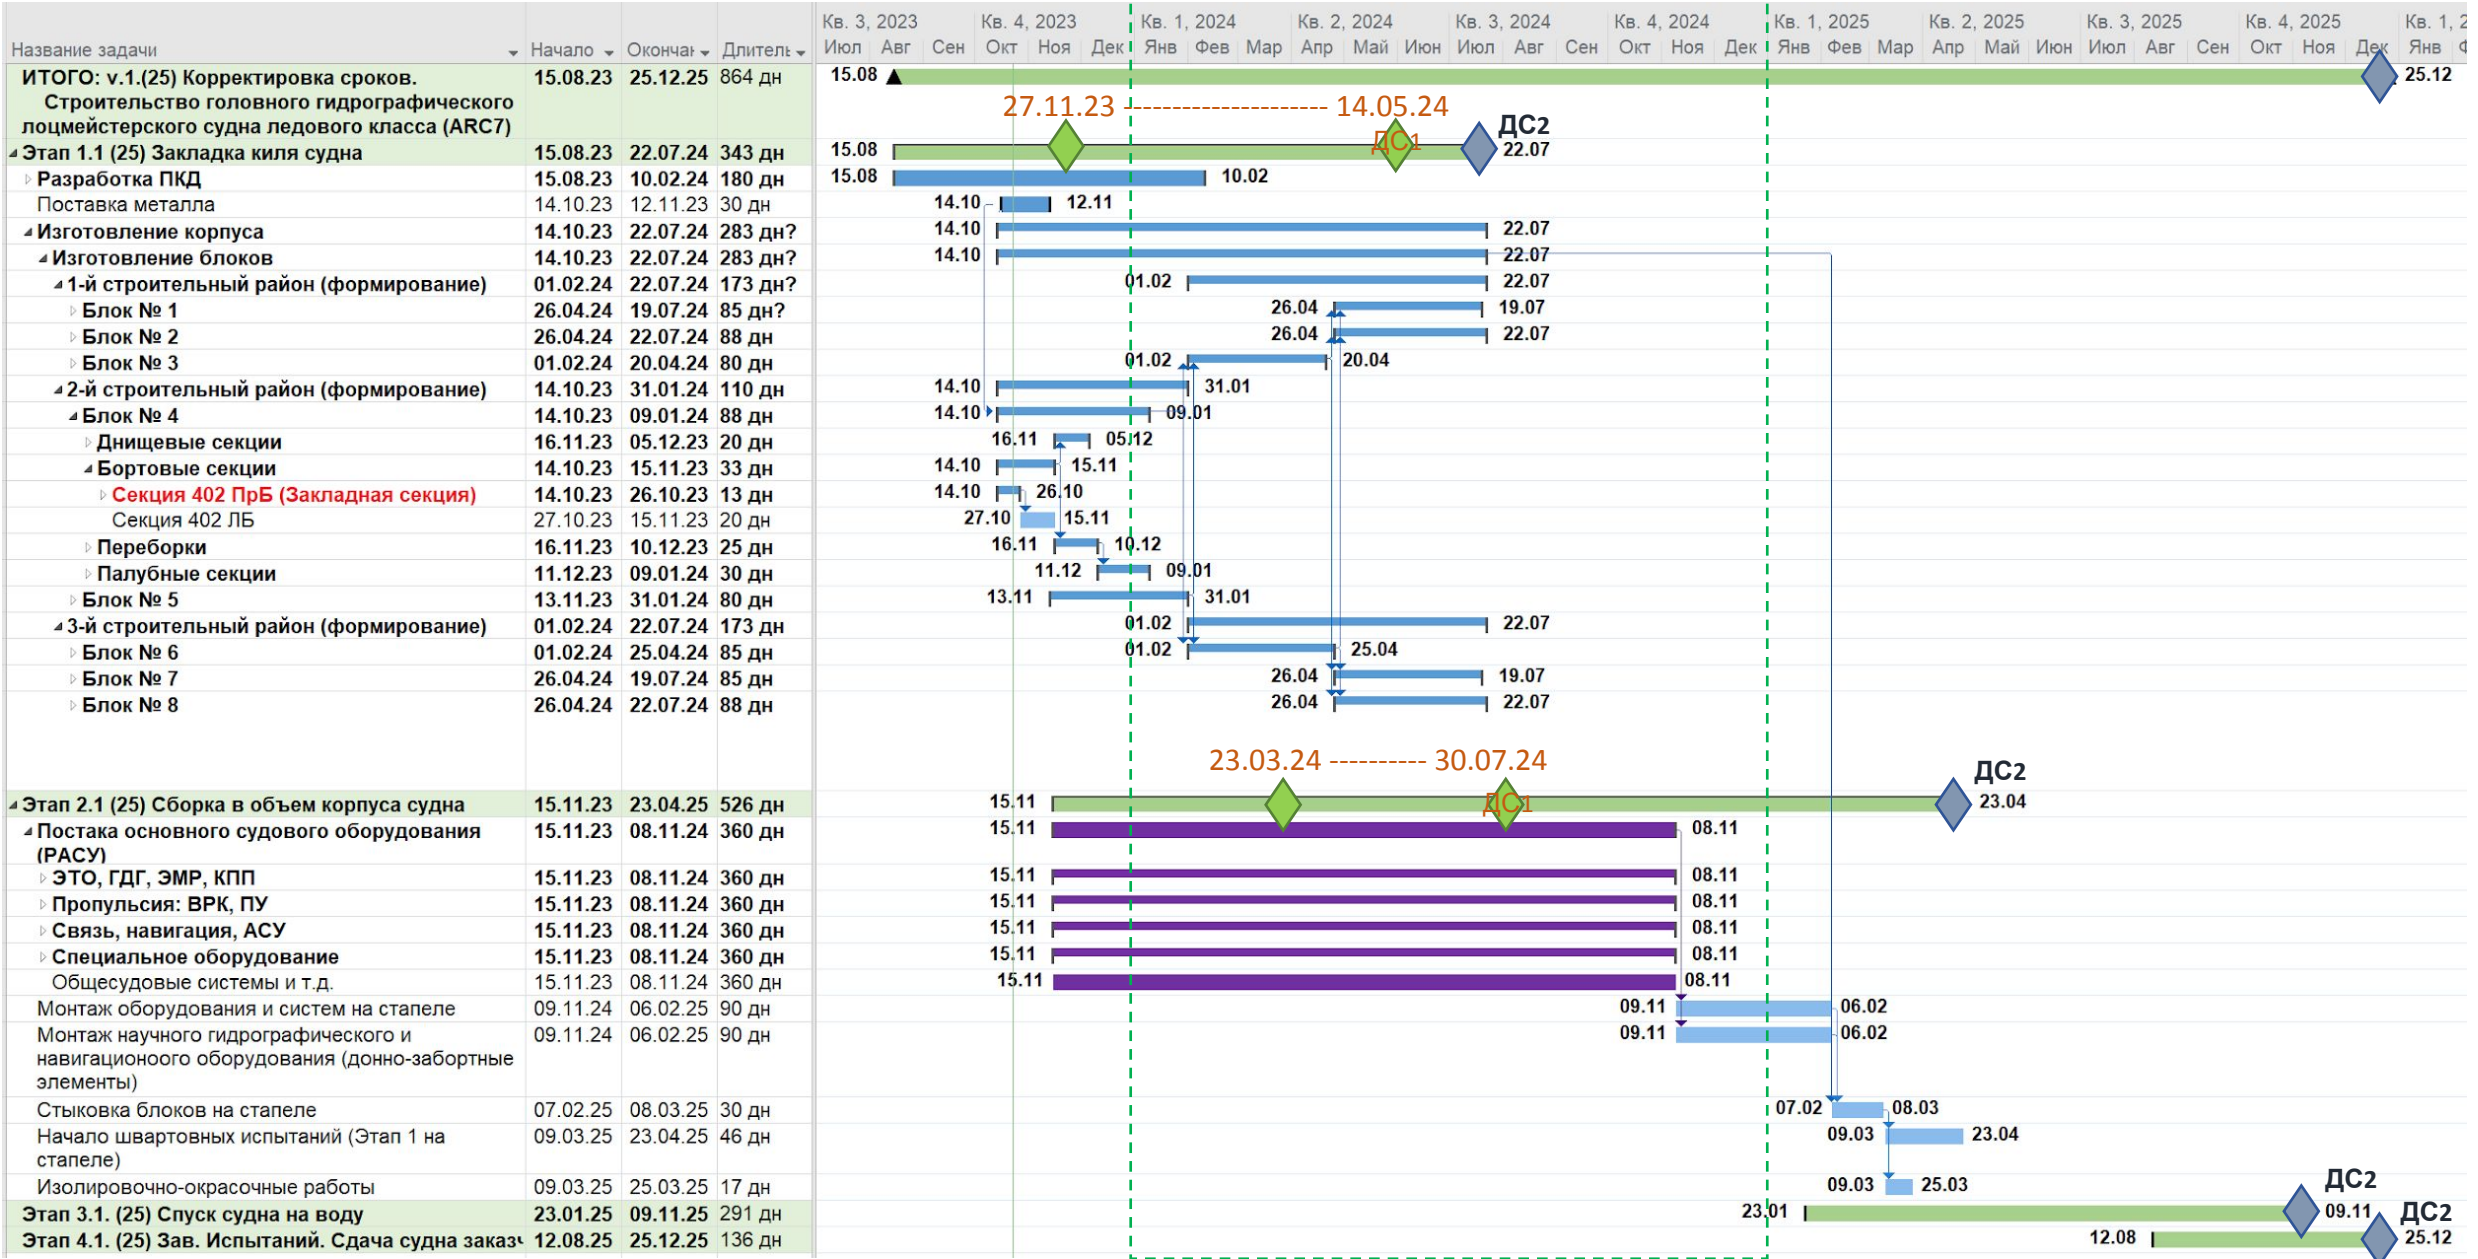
| Название задачи | Начало | Окончан | Длитель |
|---|---|---|---|
| ИТОГО: v.1.(25) Корректировка сроков. Строительство головного гидрографического лоцмейстерского судна ледового класса (ARC7) | 15.08.23 | 25.12.25 | 864 дн |
| Этап 1.1 (25) Закладка киля судна | 15.08.23 | 22.07.24 | 343 дн |
| Разработка ПКД | 15.08.23 | 10.02.24 | 180 дн |
| Поставка металла | 14.10.23 | 12.11.23 | 30 дн |
| Изготовление корпуса | 14.10.23 | 22.07.24 | 283 дн? |
| Изготовление блоков | 14.10.23 | 22.07.24 | 283 дн? |
| 1-й строительный район (формирование) | 01.02.24 | 22.07.24 | 173 дн? |
| Блок № 1 | 26.04.24 | 19.07.24 | 85 дн? |
| Блок № 2 | 26.04.24 | 22.07.24 | 88 дн |
| Блок № 3 | 01.02.24 | 20.04.24 | 80 дн |
| 2-й строительный район (формирование) | 14.10.23 | 31.01.24 | 110 дн |
| Блок № 4 | 14.10.23 | 09.01.24 | 88 дн |
| Днищевые секции | 16.11.23 | 05.12.23 | 20 дн |
| Бортовые секции | 14.10.23 | 15.11.23 | 33 дн |
| Секция 402 ПрБ (Закладная секция) | 14.10.23 | 26.10.23 | 13 дн |
| Секция 402 ЛБ | 27.10.23 | 15.11.23 | 20 дн |
| Переборки | 16.11.23 | 10.12.23 | 25 дн |
| Палубные секции | 11.12.23 | 09.01.24 | 30 дн |
| Блок № 5 | 13.11.23 | 31.01.24 | 80 дн |
| 3-й строительный район (формирование) | 01.02.24 | 22.07.24 | 173 дн |
| Блок № 6 | 01.02.24 | 25.04.24 | 85 дн |
| Блок № 7 | 26.04.24 | 19.07.24 | 85 дн |
| Блок № 8 | 26.04.24 | 22.07.24 | 88 дн |
| Этап 2.1 (25) Сборка в объем корпуса судна | 15.11.23 | 23.04.25 | 526 дн |
| Постака основного судового оборудования (РАСУ) | 15.11.23 | 08.11.24 | 360 дн |
| ЭТО, ГДГ, ЭМР, КПП | 15.11.23 | 08.11.24 | 360 дн |
| Пропульсия: ВРК, ПУ | 15.11.23 | 08.11.24 | 360 дн |
| Связь, навигация, АСУ | 15.11.23 | 08.11.24 | 360 дн |
| Специальное оборудование | 15.11.23 | 08.11.24 | 360 дн |
| Общесудовые системы и т.д. | 15.11.23 | 08.11.24 | 360 дн |
| Монтаж оборудования и систем на стапеле | 09.11.24 | 06.02.25 | 90 дн |
| Монтаж научного гидрографического и навигационоого оборудования (донно-забортные элементы) | 09.11.24 | 06.02.25 | 90 дн |
| Стыковка блоков на стапеле | 07.02.25 | 08.03.25 | 30 дн |
| Начало швартовных испытаний (Этап 1 на стапеле) | 09.03.25 | 23.04.25 | 46 дн |
| Изолировочно-окрасочные работы | 09.03.25 | 25.03.25 | 17 дн |
| Этап 3.1. (25) Спуск судна на воду | 23.01.25 | 09.11.25 | 291 дн |
| Этап 4.1. (25) Зав. Испытаний. Сдача судна заказч | 12.08.25 | 25.12.25 | 136 дн |

Кв. 3, 2023 Кв. 4, 2023 Кв. 1, 2024 Кв. 2, 2024 Кв. 3, 2024 Кв. 4, 2024 Кв. 1, 2025 Кв. 2, 2025 Кв. 3, 2025 Кв. 4, 2025 Кв. 1, 2
Июл Авг Сен Окт Ноя Дек Янв Фев Мар Апр Май Июн Июл Авг Сен Окт Ноя Дек Янв Фев Мар Апр Май Июн Июл Авг Сен Окт Ноя Дек Янв Ф

15.08 25.12
27.11.23 ------------------- 14.05.24
ДС1 ДС2
15.08 22.07
15.08 10.02
14.10 12.11
14.10 22.07
14.10 22.07
01.02 22.07
26.04 19.07
26.04 22.07
01.02 20.04
14.10 31.01
14.10 09.01
16.11 05.12
14.10 15.11
14.10 26.10
27.10 15.11
16.11 10.12
11.12 09.01
13.11 31.01
01.02 22.07
01.02 25.04
26.04 19.07
26.04 22.07
23.03.24 ---------- 30.07.24
ДС1 ДС2
15.11 23.04
15.11 08.11
15.11 08.11
15.11 08.11
15.11 08.11
15.11 08.11
15.11 08.11
09.11 06.02
09.11 06.02
07.02 08.03
09.03 23.04
09.03 25.03
ДС2
23.01 09.11
ДС2
12.08 25.12